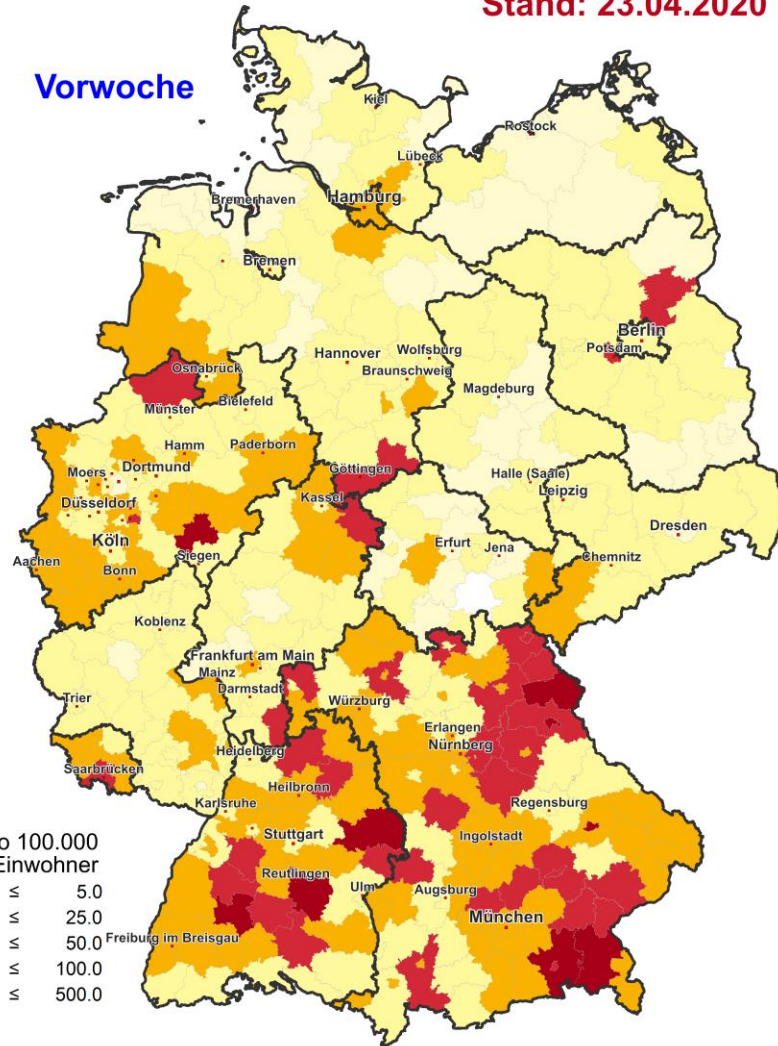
Stand: 23.04.2020

Vorwoche

Kiel
Rostock
Lübeck
Bremerhaven
Hamburg
Bremen
Berlin
Potsdam
Hannover
Wolfsburg
Braunschweig
Osnabrück
Magdeburg
Münster
Bielefeld
Hamm
Paderborn
Moers
Dortmund
Göttingen
Halle (Saale)
Düsseldorf
Kassel
Leipzig
Köln
Siegen
Aachen
Bonn
Erfurt
Jena
Dresden
Chemnitz
Koblenz
Frankfurt am Main
Mainz
Darmstadt
Trier
Würzburg
Erlangen
Nürnberg
Heidelberg
Saarbrücken
Heilbronn
Regensburg
Karlsruhe
Stuttgart
Ingolstadt
Reutlingen
Ulm
Augsburg
München
Freiburg im Breisgau

o 100.000
Einwohner
≤ 5.0
≤ 25.0
≤ 50.0
≤ 100.0
≤ 500.0